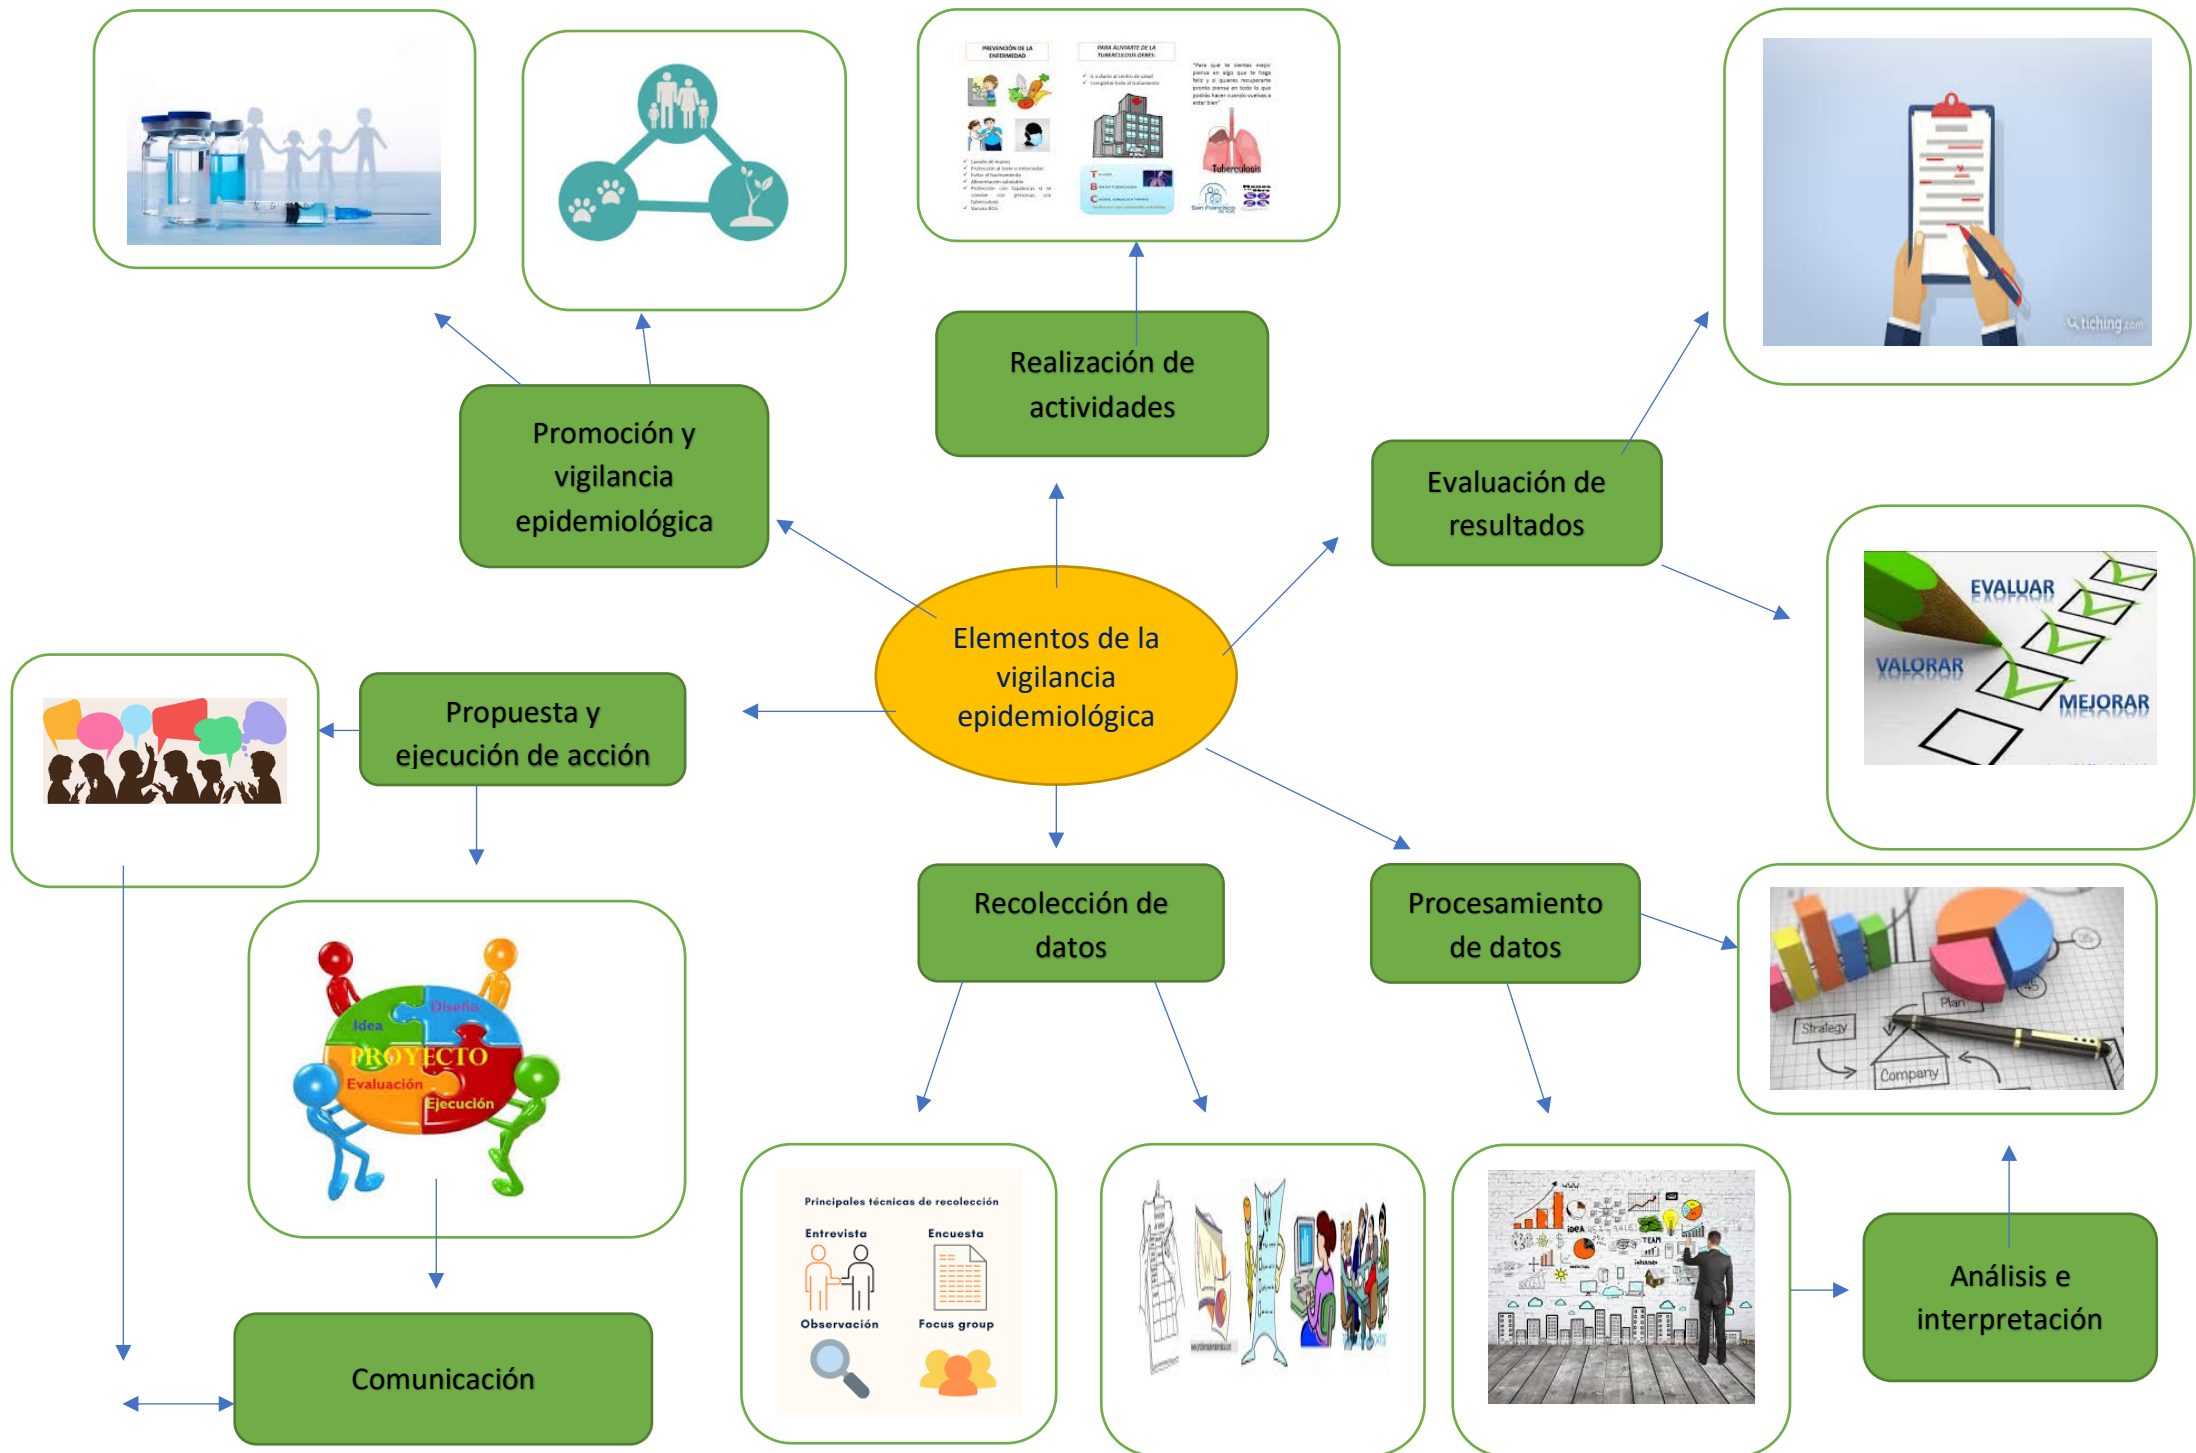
PREVENCIÓN DE LA ENFERMEDAD

PARA ALIVIARTE DE LA TUBERCULOSIS DEBES:

Tuberculosis

Realización de actividades

Promoción y vigilancia epidemiológica

Evaluación de resultados

EVALUAR

VALORAR

MEJORAR

Elementos de la vigilancia epidemiológica

Propuesta y ejecución de acción

Idea

Diseño

PROYECTO

Evaluación

Ejecución

Recolección de datos

Procesamiento de datos

Strategy

Plan

Company

Principales técnicas de recolección

Entrevista

Encuesta

Observación

Focus group

Análisis e interpretación

Comunicación